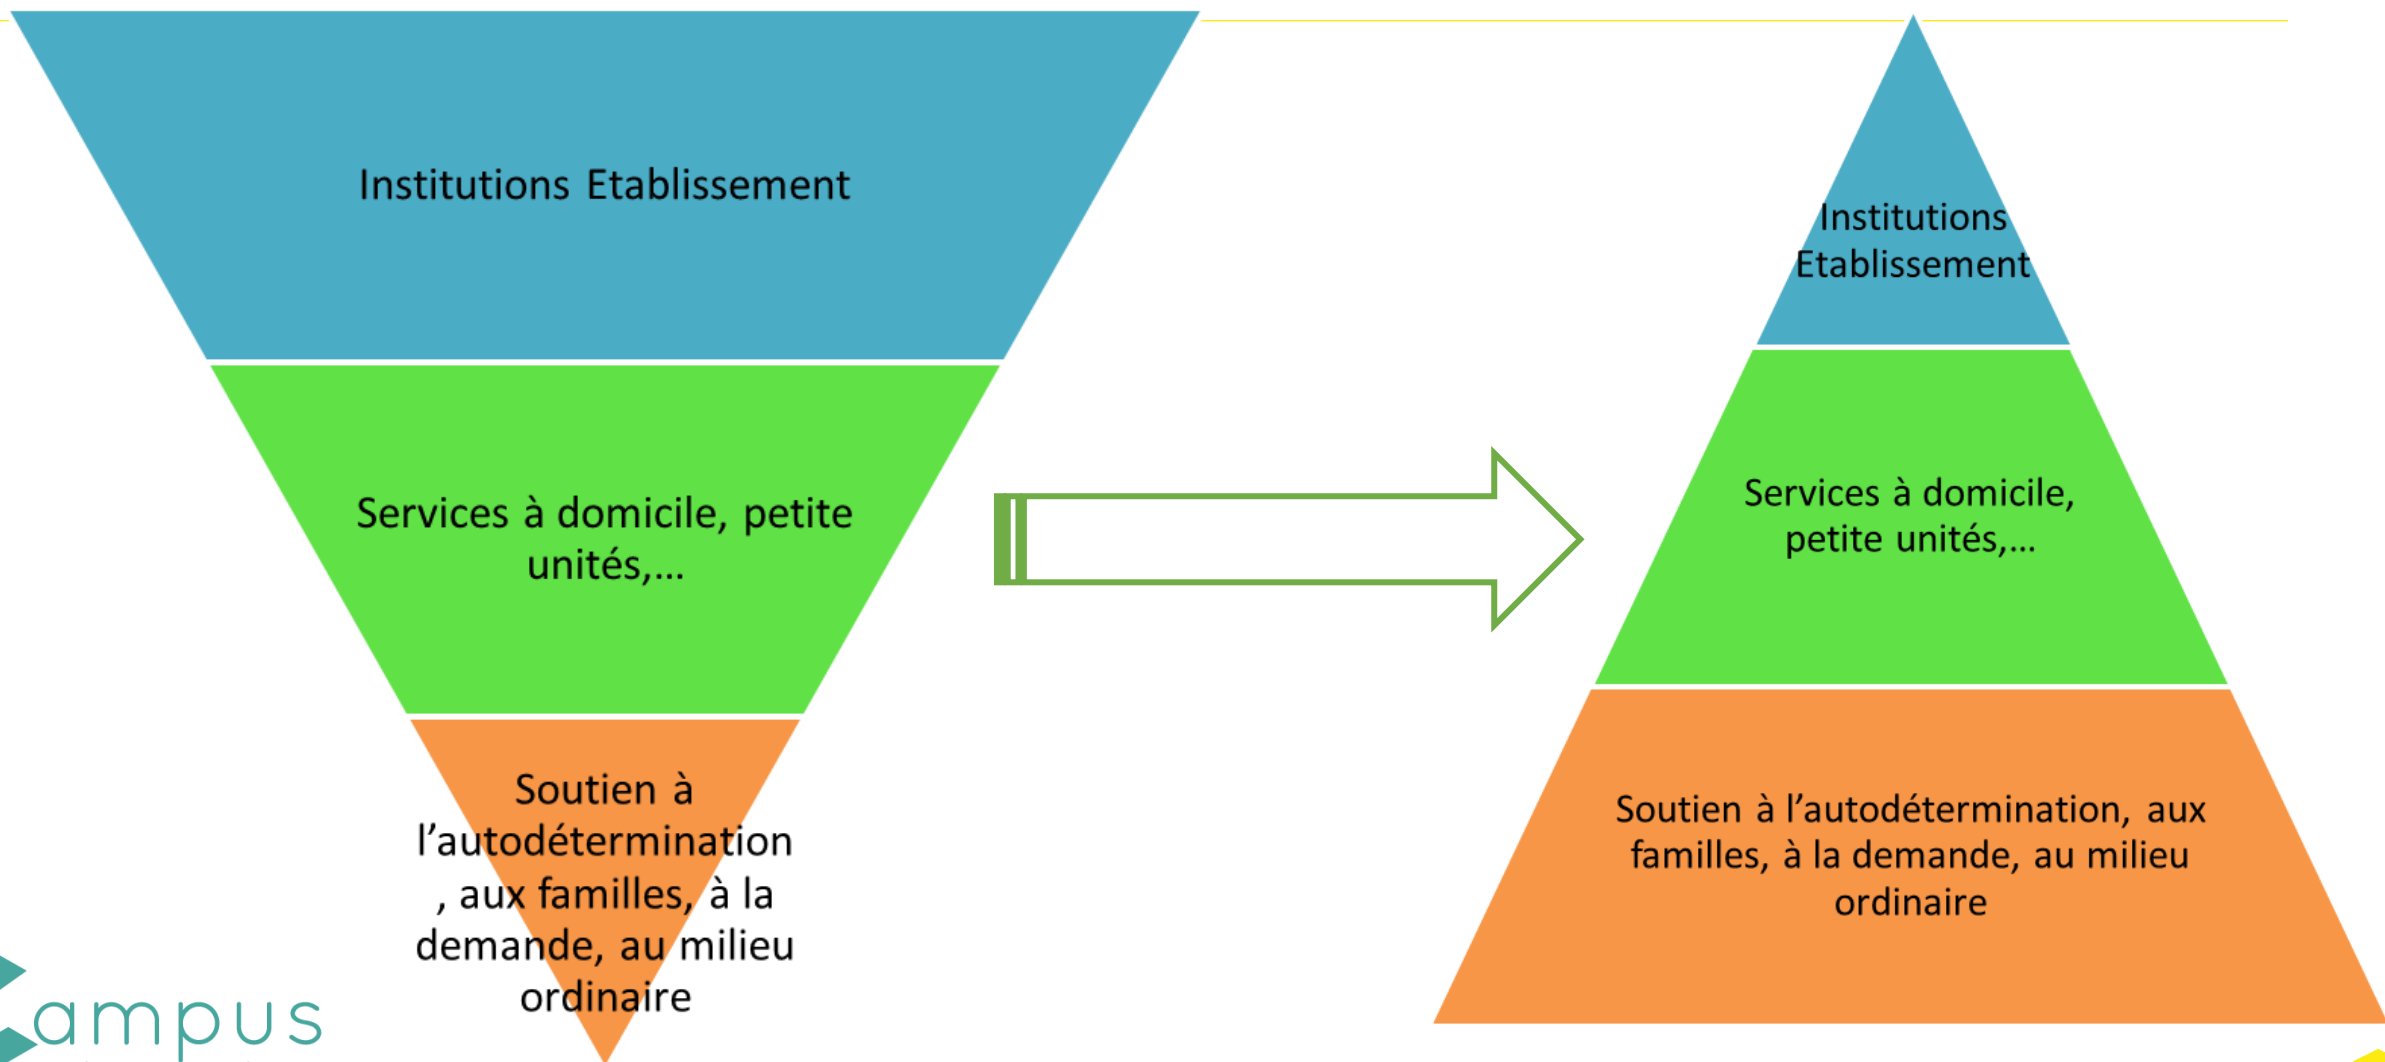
Institutions Etablissement

Services à domicile, petite unités,…

Soutien à l'autodétermination, aux familles, à la demande, au milieu ordinaire

Institutions Etablissement

Services à domicile, petite unités,…

Soutien à l'autodétermination, aux familles, à la demande, au milieu ordinaire

ampus